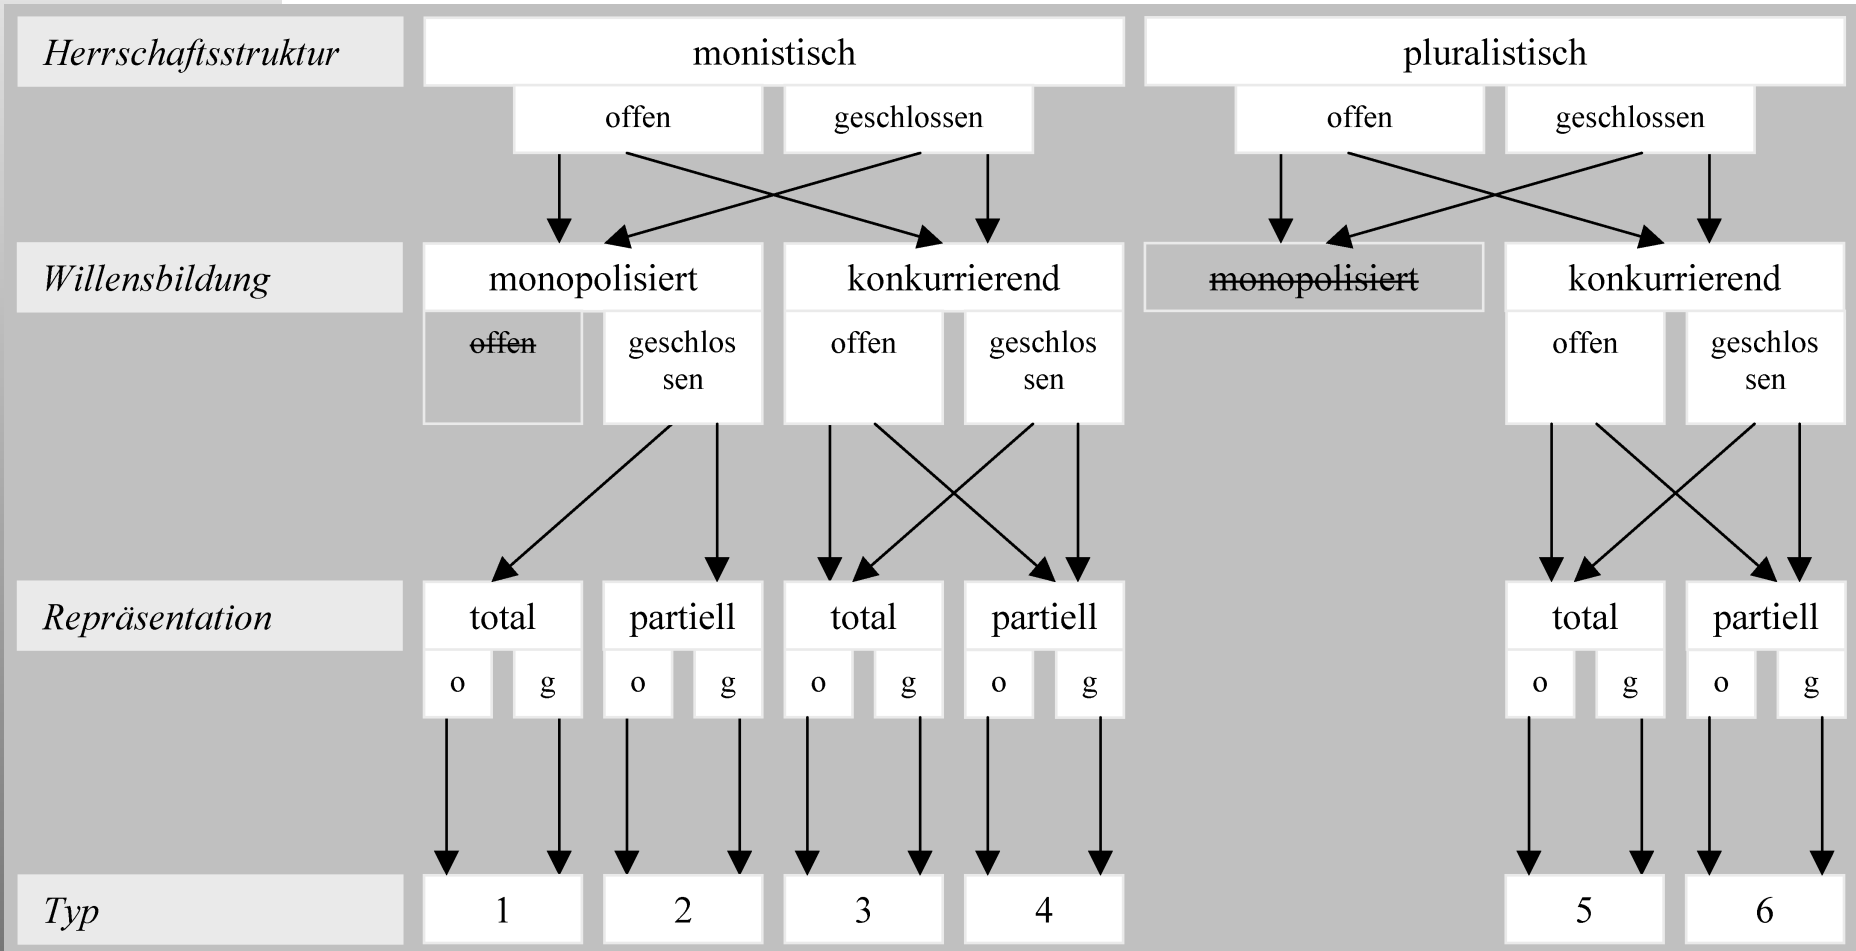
Herrschaftsstruktur

monistisch

offen geschlossen

pluralistisch

offen geschlossen

Willensbildung

monopolisiert

offen geschlossen

konkurrierend

offen geschlossen

monopolisiert

konkurrierend

offen geschlossen

Repräsentation

| total | | partiell | | total | | partiell | | total | | partiell | |
|---|---|---|---|---|---|---|---|---|---|---|---|
| o | g | o | g | o | g | o | g | o | g | o | g |

Typ

| 1 | 2 | 3 | 4 | 5 | 6 |
|---|---|---|---|---|---|